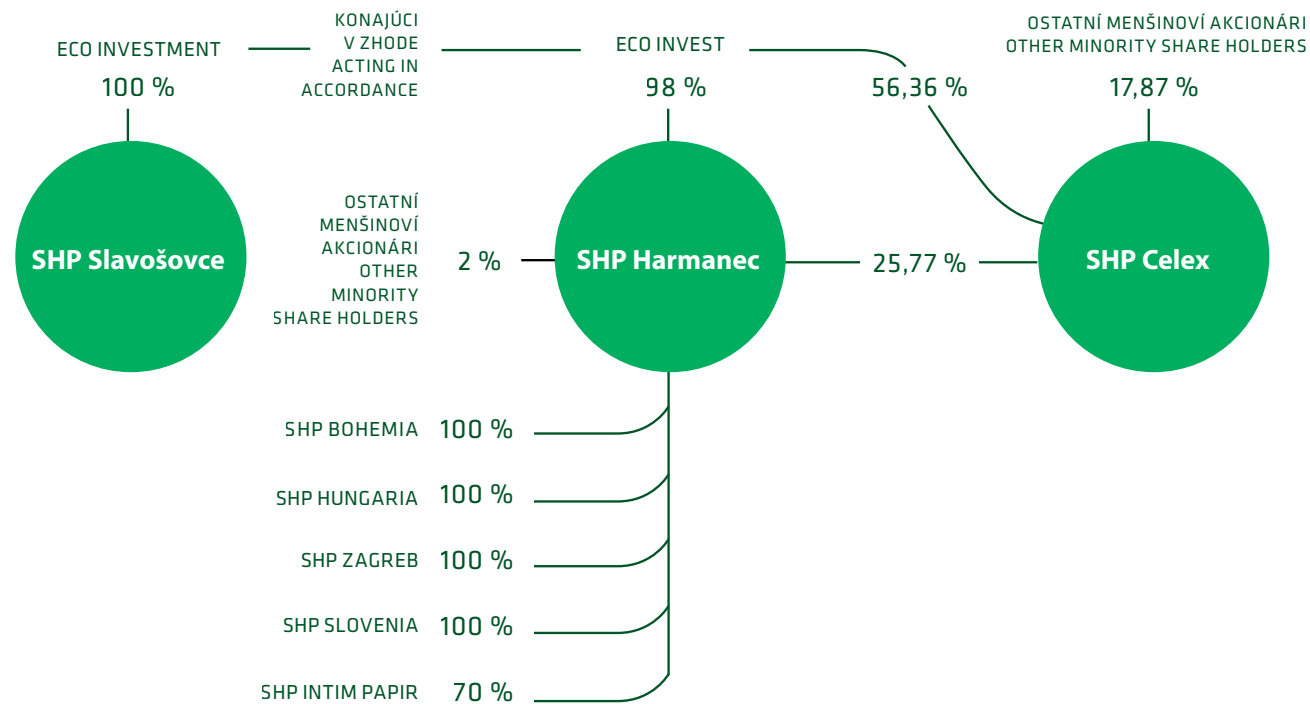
ECO INVESTMENT

KONAJÚCI V ZHODE ACTING IN ACCORDANCE

ECO INVEST

OSTATNÍ MENŠINOVÍ AKCIONÁRI OTHER MINORITY SHARE HOLDERS

100 %

98 %

56,36 %

17,87 %

SHP Slavošovce

OSTATNÍ MENŠINOVÍ AKCIONÁRI OTHER MINORITY SHARE HOLDERS

2 %

SHP Harmanec

25,77 %

SHP Celex

SHP BOHEMIA 100 %

SHP HUNGARIA 100 %

SHP ZAGREB 100 %

SHP SLOVENIA 100 %

SHP INTIM PAPIR 70 %